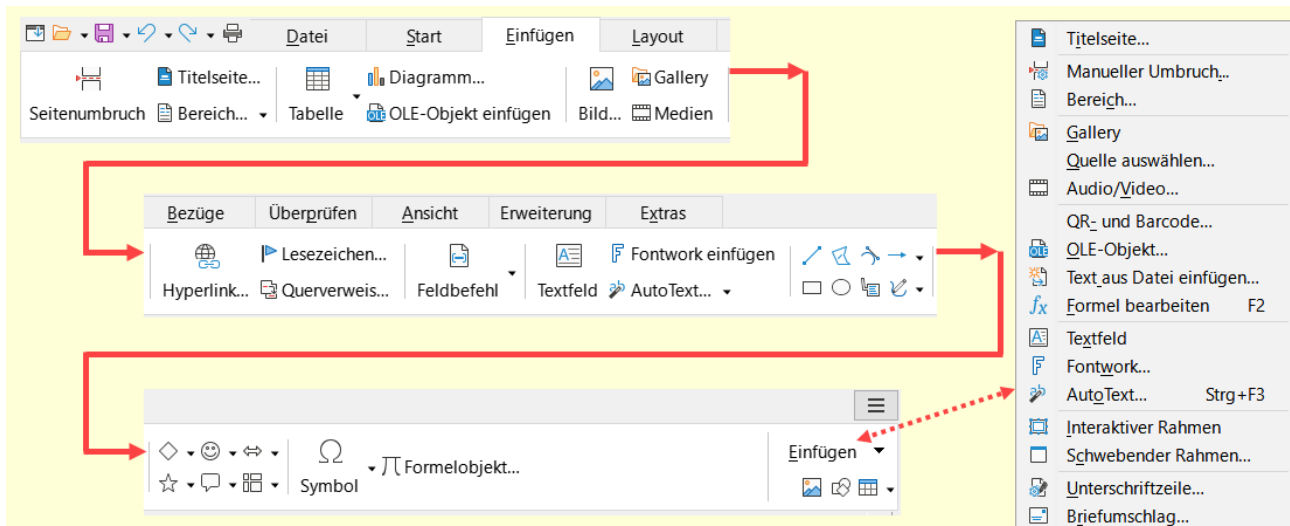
Datei Start Einfügen Layout

Seitenumbruch Titelseite... Bereich... Tabelle Diagramm... OLE-Objekt einfügen Bild... Gallery Medien

Bezüge Überprüfen Ansicht Erweiterung Extras

Hyperlink... Lesezeichen... Querverweis... Feldbefehl Textfeld Fontwork einfügen AutoText...

Symbol Formelobjekt...

Einfügen

Titelseite...
Manueller Umbruch...
Bereich...
Gallery
Quelle auswählen...
Audio/Video...
QR- und Barcode...
OLE-Objekt...
Text aus Datei einfügen...
Formel bearbeiten F2
Textfeld
Fontwork...
AutoText... Strg+F3
Interaktiver Rahmen
Schwebender Rahmen...
Unterschriftzeile...
Briefumschlag...